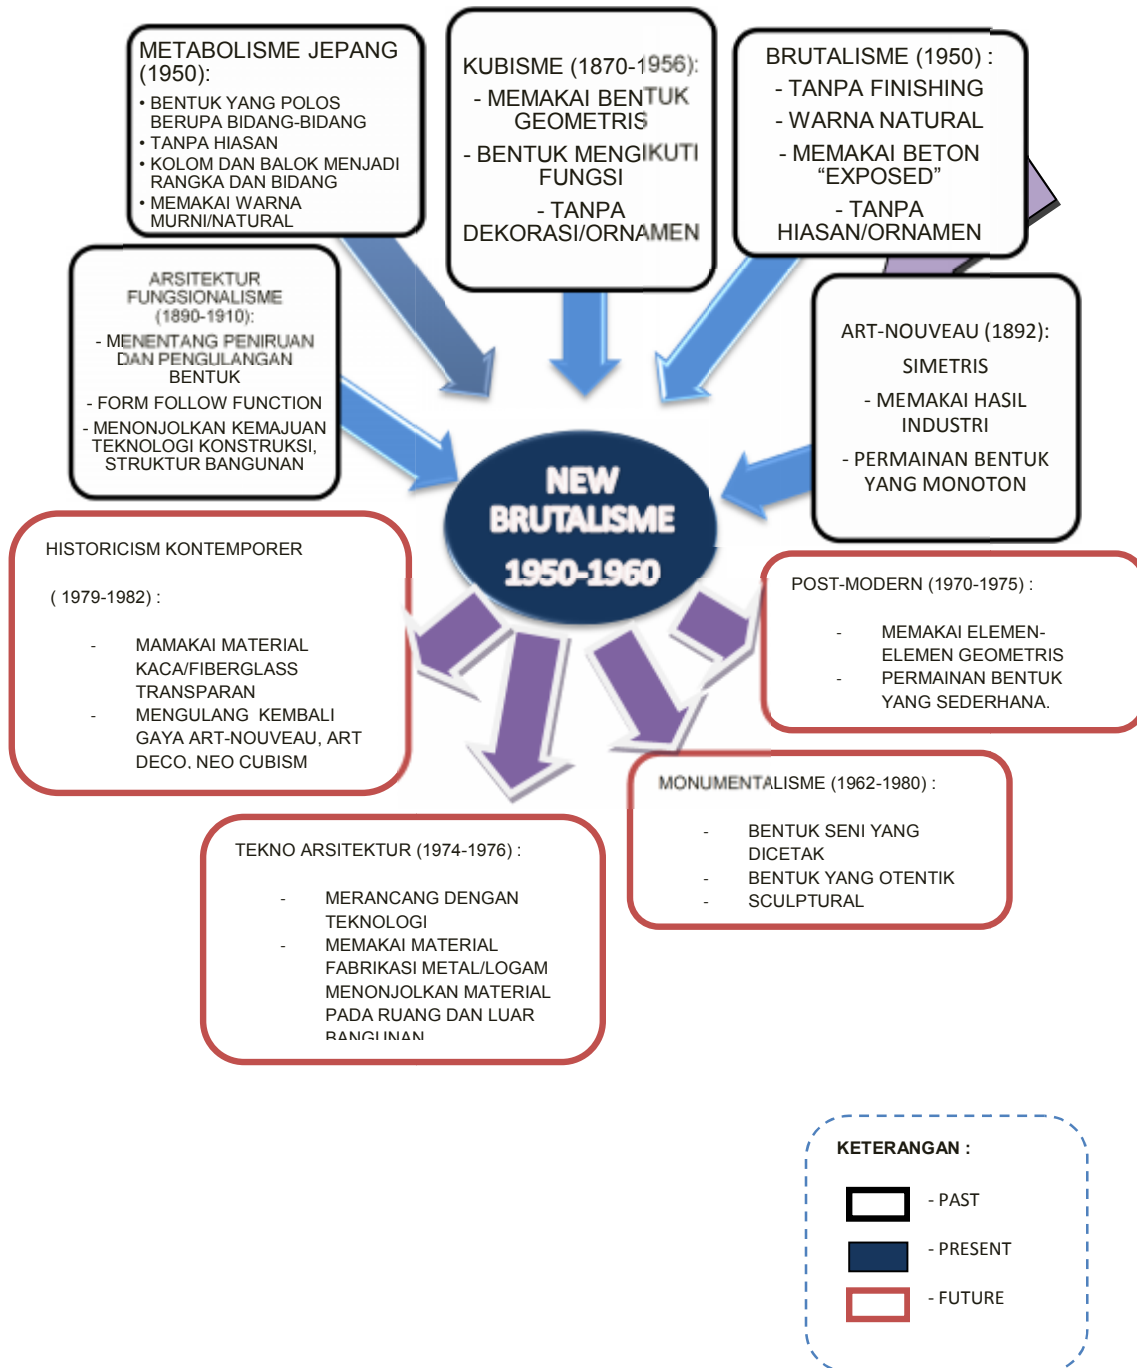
METABOLISME JEPANG (1950):
• BENTUK YANG POLOS BERUPA BIDANG-BIDANG
• TANPA HIASAN
• KOLOM DAN BALOK MENJADI RANGKA DAN BIDANG
• MEMAKAI WARNA MURNI/NATURAL

KUBISME (1870-1956):
- MEMAKAI BENTUK GEOMETRIS
- BENTUK MENGIKUTI FUNGSI
- TANPA DEKORASI/ORNAMEN

BRUTALISME (1950) :
- TANPA FINISHING
- WARNA NATURAL
- MEMAKAI BETON “EXPOSED”
- TANPA HIASAN/ORNAMEN

ARSITEKTUR FUNGSIONALISME (1890-1910):
- MENENTANG PENIRUAN DAN PENGULANGAN BENTUK
- FORM FOLLOW FUNCTION
- MENONJOLKAN KEMAJUAN TEKNOLOGI KONSTRUKSI, STRUKTUR BANGUNAN

ART-NOUVEAU (1892):
SIMETRIS
- MEMAKAI HASIL INDUSTRI
- PERMAINAN BENTUK YANG MONOTON

NEW BRUTALISME
1950-1960

HISTORICISM KONTEMPORER
( 1979-1982) :
- MAMAKAI MATERIAL KACA/FIBERGLASS TRANSPARAN
- MENGULANG KEMBALI GAYA ART-NOUVEAU, ART DECO, NEO CUBISM

POST-MODERN (1970-1975) :
- MEMAKAI ELEMEN-ELEMEN GEOMETRIS
- PERMAINAN BENTUK YANG SEDERHANA.

MONUMENTALISME (1962-1980) :
- BENTUK SENI YANG DICETAK
- BENTUK YANG OTENTIK
- SCULPTURAL

TEKNO ARSITEKTUR (1974-1976) :
- MERANCANG DENGAN TEKNOLOGI
- MEMAKAI MATERIAL FABRIKASI METAL/LOGAM MENONJOLKAN MATERIAL PADA RUANG DAN LUAR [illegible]

KETERANGAN :
- PAST
- PRESENT
- FUTURE